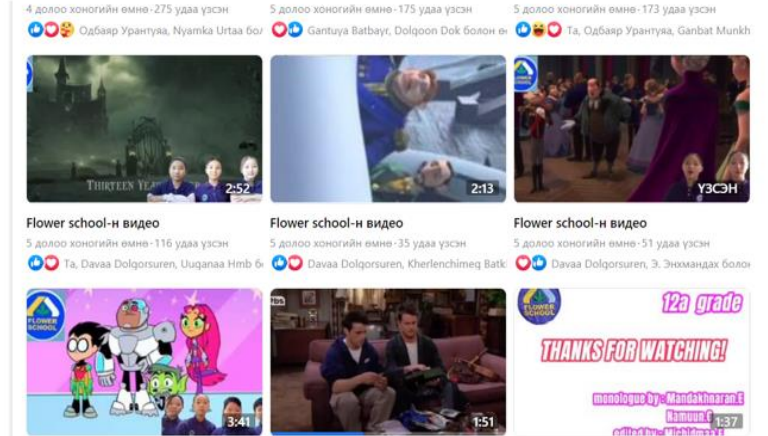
4 долоо хоногийн өмнө·275 удаа үзсэн
Одбаяр Урантуяа, Nyamka Urtaa бо

5 долоо хоногийн өмнө·175 удаа үзсэн
Gantuya Batbayr, Dolqoon Dok болон

5 долоо хоногийн өмнө·173 удаа үзсэн
Ta, Одбаяр Урантуяа, Ganbat Munkh

THIRTEEN YEA
2:52
Flower school-н видео
5 долоо хоногийн өмнө·116 удаа үзсэн
Ta, Davaa Dolqorsuren, Uuqanaa Hmb б

2:13
Flower school-н видео
5 долоо хоногийн өмнө·35 удаа үзсэн
Davaa Dolqorsuren, Kherlenchimeg Batk

ҮЗСЭН
Flower school-н видео
5 долоо хоногийн өмнө·51 удаа үзсэн
Davaa Dolqorsuren, Э. Энхмандах болон

FLOWER SCHOOL
3:41

1:51

FLOWER SCHOOL
12a grade
THANKS FOR WATCHING!
monologue by : Mandakhnaran.E
Namuun.C
edited by : Michidmaa.E
1:37